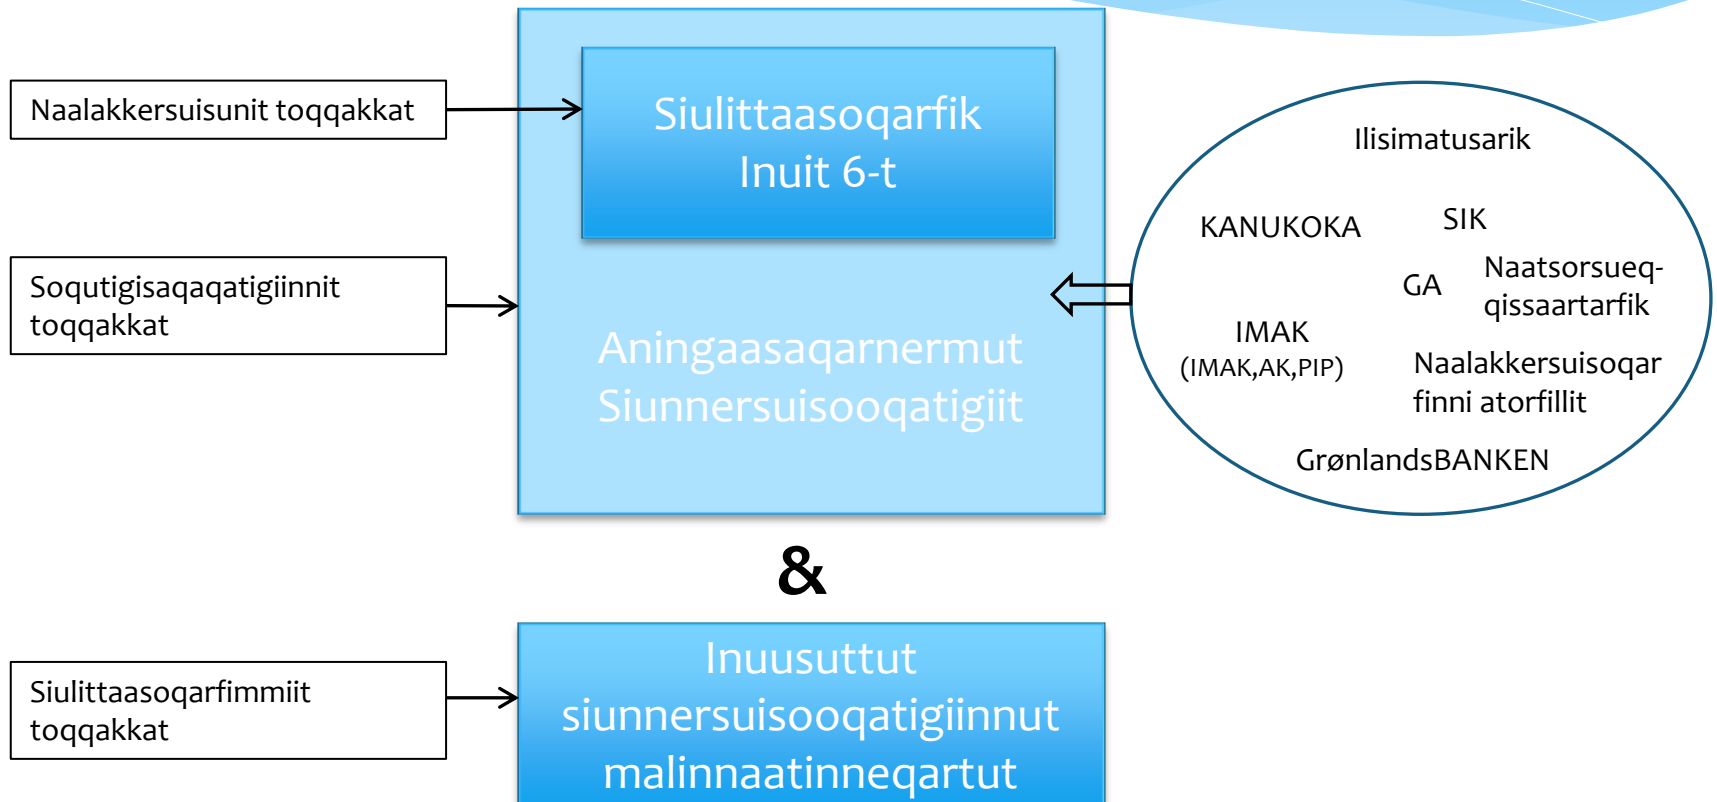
Naalakkersuisunit toqqakkat

Soqutigisaqaqatigiinnit toqqakkat

Siulittaasoqarfik
Inuit 6-t

Aningaasaqarnermut
Siunnersuisooqatigiit

Ilisimatusarik

KANUKOKA

SIK

GA

Naatsorsueq-
qissaartarfik

IMAK
(IMAK,AK,PIP)

Naalakkersuisoqar
finni atorfillit

GrønlandsBANKEN

&

Siulittaasoqarfimmiit toqqakkat

Inuusuttut
siunnersuisooqatigiinnut
malinnaatinneqartut